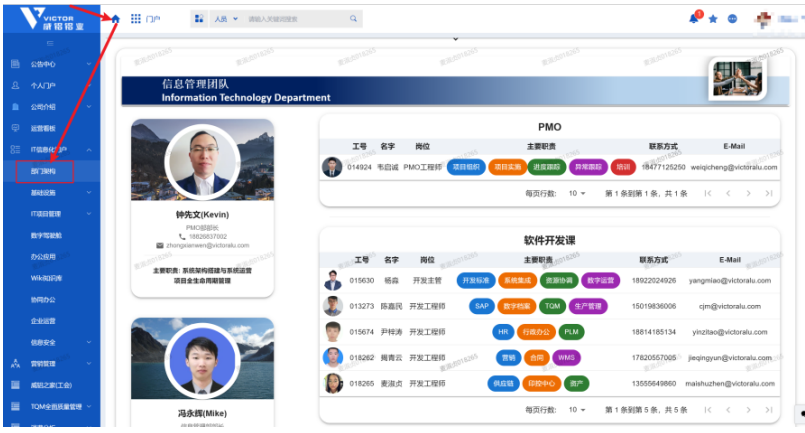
VICTOR 威铝铝业

门户

人员 请输入关键词搜索

公告中心
个人门户
公司介绍
运营看板
IT信息门户
部门架构
基础设施
IT项目管理
数字驾驶舱
办公应用
Wiki知识库
协同办公
企业运营
信息安全
营销管理
威铝之家(工会)
TQM全面质量管理

信息管理团队
Information Technology Department

钟先文(Kevin)
PMO部部长
18926837002
zhongxianwen@victoralu.com
主要职责：系统架构搭建与系统运营
项目全生命周期管理

冯永辉(Mike)

PMO

| 工号 | 名字 | 岗位 | 主要职责 | 联系方式 | E-Mail |
|---|---|---|---|---|---|
| 014924 | 韦启诚 | PMO工程师 | 项目组织 项目实施 进度跟踪 异常跟踪 培训 | 18477125250 | weiqicheng@victoralu.com |

每页行数: 10 第1条到第1条，共1条

软件开发课

| 工号 | 名字 | 岗位 | 主要职责 | 联系方式 | E-Mail |
|---|---|---|---|---|---|
| 015630 | 杨淼 | 开发主管 | 开发标准 系统集成 资源协调 数字运营 | 18922024926 | yangmiao@victoralu.com |
| 013273 | 陈嘉民 | 开发工程师 | SAP 数字档案 TQM 生产管理 | 15019836006 | cjm@victoralu.com |
| 015674 | 尹梓涛 | 开发工程师 | HR 行政办公 PLM | 18814185134 | yinzitao@victoralu.com |
| 018262 | 揭青云 | 开发工程师 | 营销 合同 WMS | 17820557005 | jieqingyun@victoralu.com |
| 018265 | 麦淑贞 | 开发工程师 | 供应链 印控中心 资产 | 13555649860 | maishuzhen@victoralu.com |

每页行数: 10 第1条到第5条，共5条